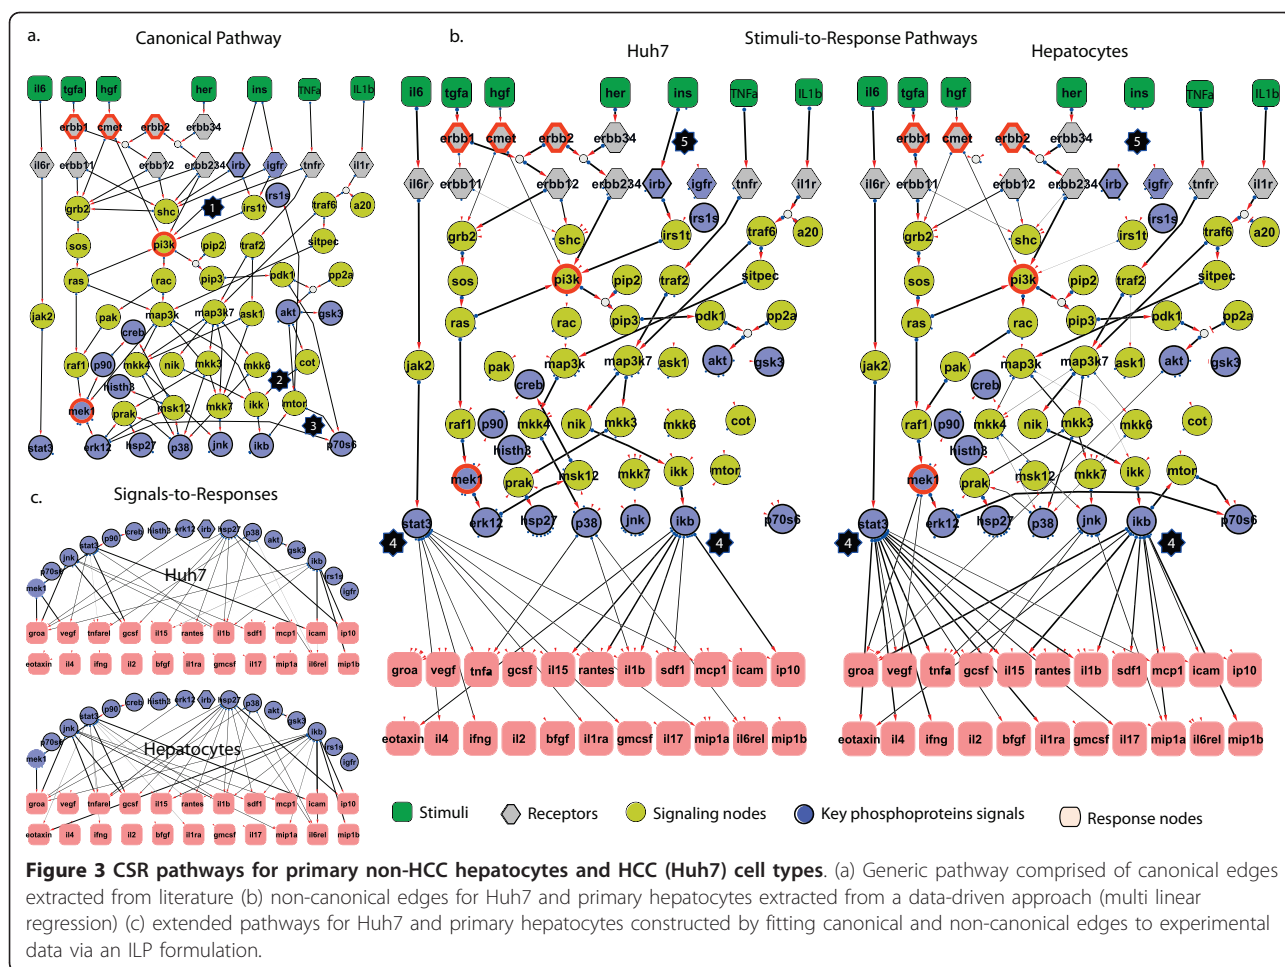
a.

Canonical Pathway

il6 tgfa hgf her ins TNFa IL1b
erbb1 cmet erbb2 erbb34
il6r erbb11 erbb12 erbb234 irb igfr tnfr il1r
grb2 shc 1 irs1t irs1s traf6 a20
sos pi3k pip2 traf2 sitpec
ras rac pip3 pdk1 pp2a
jak2 pak map3k map3k7 ask1 akt gsk3
creb
raf1 p90 mkk4 nik mkk3 mkk6 cot
histh3 2
mek1 prak msk12 mkk7 ikk mtor
3
stat3 erk12 hsp27 p38 jnk ikb p70s6

b.

Stimuli-to-Response Pathways

Huh7

il6 tgfa hgf her ins TNFa IL1b
erbb1 cmet erbb2 erbb34 5
il6r erbb11 erbb12 erbb234 irb igfr tnfr il1r
irs1s
grb2 shc irs1t traf6 a20
sos pi3k pip2 traf2 sitpec
ras rac pip3 pdk1 pp2a
jak2 pak map3k map3k7 ask1 akt gsk3
creb
raf1 p90 mkk4 nik mkk3 mkk6 cot
histh3
mek1 prak msk12 mkk7 ikk mtor
stat3 erk12 hsp27 p38 jnk ikb p70s6
4 4

groa vegf tnfa gcsf il15 rantes il1b sdf1 mcp1 icam ip10
eotaxin il4 ifng il2 bfgf il1ra gmcsf il17 mip1a il6rel mip1b

Hepatocytes

il6 tgfa hgf her ins TNFa IL1b
erbb1 cmet erbb2 erbb34 5
il6r erbb11 erbb12 erbb234 irb igfr tnfr il1r
irs1s
grb2 shc irs1t traf6 a20
sos pi3k pip2 traf2 sitpec
ras rac pip3 pdk1 pp2a
jak2 pak map3k map3k7 ask1 akt gsk3
creb
raf1 p90 mkk4 nik mkk3 mkk6 cot
histh3
mek1 prak msk12 mkk7 ikk mtor
stat3 erk12 hsp27 p38 jnk ikb p70s6
4 4

groa vegf tnfa gcsf il15 rantes il1b sdf1 mcp1 icam ip10
eotaxin il4 ifng il2 bfgf il1ra gmcsf il17 mip1a il6rel mip1b

c.

Signals-to-Responses

Huh7

p90 creb histh3 erk12 irb hsp27 p38
stat3 akt
jnk gsk3
p70s6 ikb
irs1s
mek1 igfr
groa vegf tnfarel gcsf il15 rantes il1b sdf1 mcp1 icam ip10
eotaxin il4 ifng il2 bfgf il1ra gmcsf il17 mip1a il6rel mip1b

Hepatocytes

p90 creb histh3 erk12 irb hsp27 p38
stat3 akt
jnk gsk3
p70s6 ikb
irs1s
mek1 igfr
groa vegf tnfarel gcsf il15 rantes il1b sdf1 mcp1 icam ip10
eotaxin il4 ifng il2 bfgf il1ra gmcsf il17 mip1a il6rel mip1b

Stimuli Receptors Signaling nodes Key phosphoproteins signals Response nodes

Figure 3 CSR pathways for primary non-HCC hepatocytes and HCC (Huh7) cell types. (a) Generic pathway comprised of canonical edges extracted from literature (b) non-canonical edges for Huh7 and primary hepatocytes extracted from a data-driven approach (multi linear regression) (c) extended pathways for Huh7 and primary hepatocytes constructed by fitting canonical and non-canonical edges to experimental data via an ILP formulation.